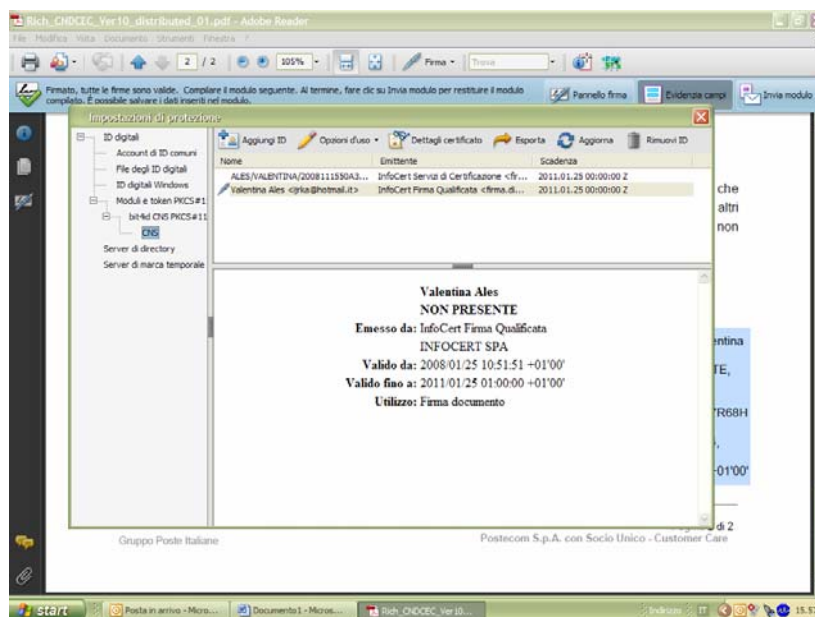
Rich_CNDCEC_Ver10_distributed_01.pdf - Adobe Reader

File Modifica Vista Documento Strumenti Finestra ?

2 / 2 105% Firma Trova

Firmato, tutte le firme sono valide. Compilare il modulo seguente. Al termine, fare clic su Invia modulo per restituire il modulo compilato. È possibile salvare i dati inseriti nel modulo.

Pannello firma Evidenzia campi Invia modulo

Impostazioni di protezione

ID digitali
Account di ID comuni
File degli ID digitali
ID digitali Windows
Moduli e token PKCS#1
bit4id CNS PKCS#11
CNS
Server di directory
Server di marca temporale

Aggiungi ID Opzioni d'uso Dettagli certificato Esporta Aggiorna Rimuovi ID

| Nome | Emittente | Scadenza |
|---|---|---|
| ALES/VALENTINA/200811550A3... | InfoCert Servizi di Certificazione <fr... | 2011.01.25 00:00:00 Z |
| Valentina Ales <jrka@hotmail.it> | InfoCert Firma Qualificata <firma.di... | 2011.01.25 00:00:00 Z |

Valentina Ales
NON PRESENTE
Emesso da: InfoCert Firma Qualificata
INFOCERT SPA
Valido da: 2008/01/25 10:51:51 +01'00'
Valido fino a: 2011/01/25 01:00:00 +01'00'
Utilizzo: Firma documento

che
altri
non

entina
TE,
R68H
-01'00'

di 2

Gruppo Poste Italiane

Postecom S.p.A. con Socio Unico - Customer Care

start Posta in arrivo - Micro... Documento1 - Micros... Rich_CNDCEC_Ver10... Indirizzo IT 15.5